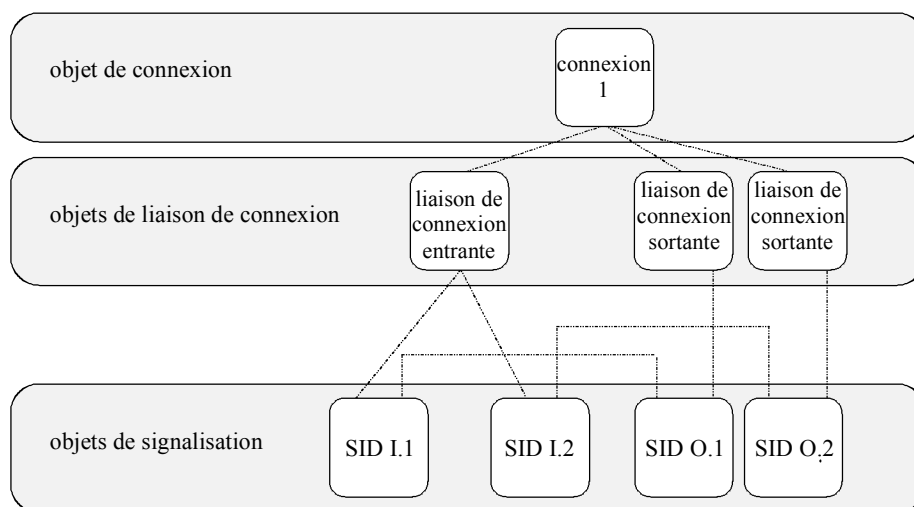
objet de connexion

connexion 1

objets de liaison de connexion

liaison de connexion entrante

liaison de connexion sortante

liaison de connexion sortante

objets de signalisation

SID I.1

SID I.2

SID O.1

SID O.2